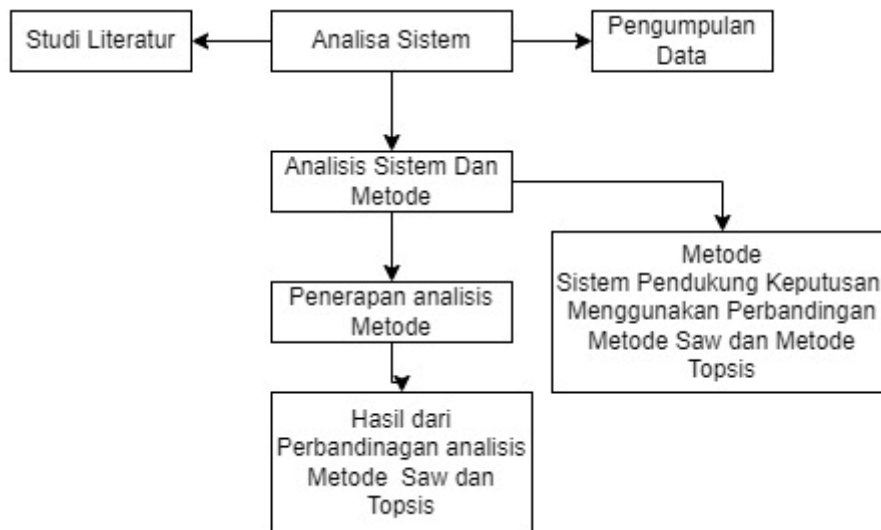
Studi Literatur

Analisa Sistem

Pengumpulan Data

Analisis Sistem Dan Metode

Metode Sistem Pendukung Keputusan Menggunakan Perbandingan Metode Saw dan Metode Topsis

Penerapan analisis Metode

Hasil dari Perbandinagan analisis Metode Saw dan Topsis